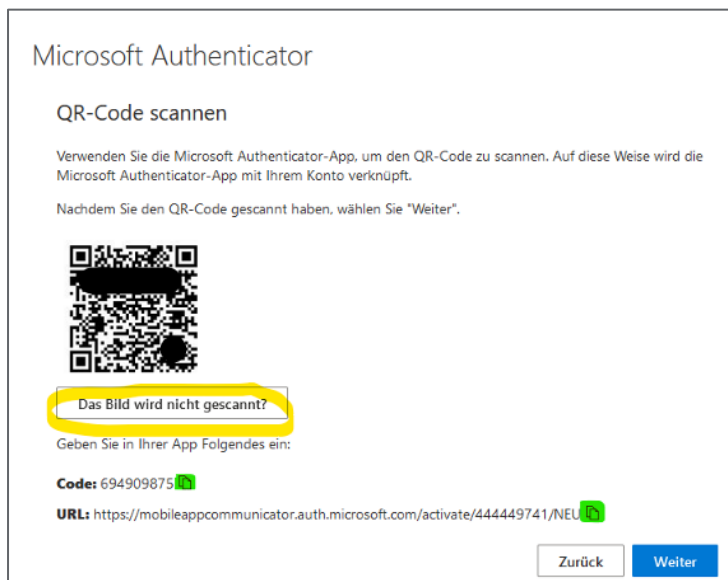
Microsoft Authenticator

QR-Code scannen

Verwenden Sie die Microsoft Authenticator-App, um den QR-Code zu scannen. Auf diese Weise wird die Microsoft Authenticator-App mit Ihrem Konto verknüpft.

Nachdem Sie den QR-Code gescannt haben, wählen Sie "Weiter".

Das Bild wird nicht gescannt?

Geben Sie in Ihrer App Folgendes ein:

Code: 694909875

URL: https://mobileappcommunicator.auth.microsoft.com/activate/444449741/NEU

Zurück

Weiter